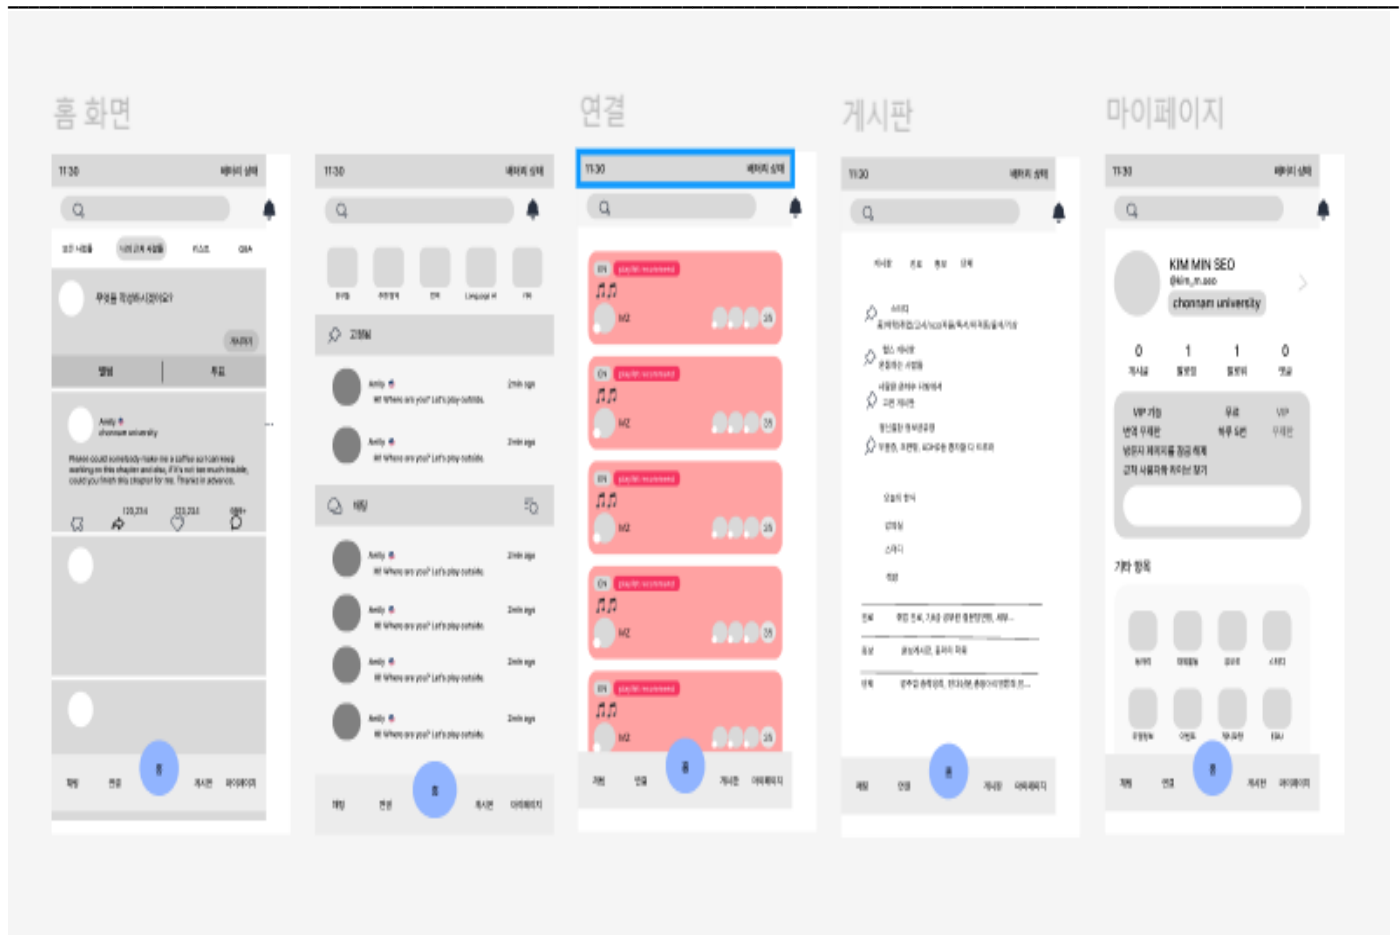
홈 화면

11:30 배터리 상태

무엇을 작성하시겠어요?

Amily
chonnam university

Please could somebody make me a coffee so I can keep working on this chapter and also, if it's not too much trouble, could you finish this chapter for me. Thanks in advance.

120,234 120,234

11:30 배터리 상태

Amily
Hi! Where are you? Let's play outside.
2min ago

연결

11:30 배터리 상태

MZ

게시판

11:30 배터리 상태

마이페이지

11:30 배터리 상태

KIM MIN SEO
@kim_m.seo
chonnam university

0 1 1 0

기타 항목